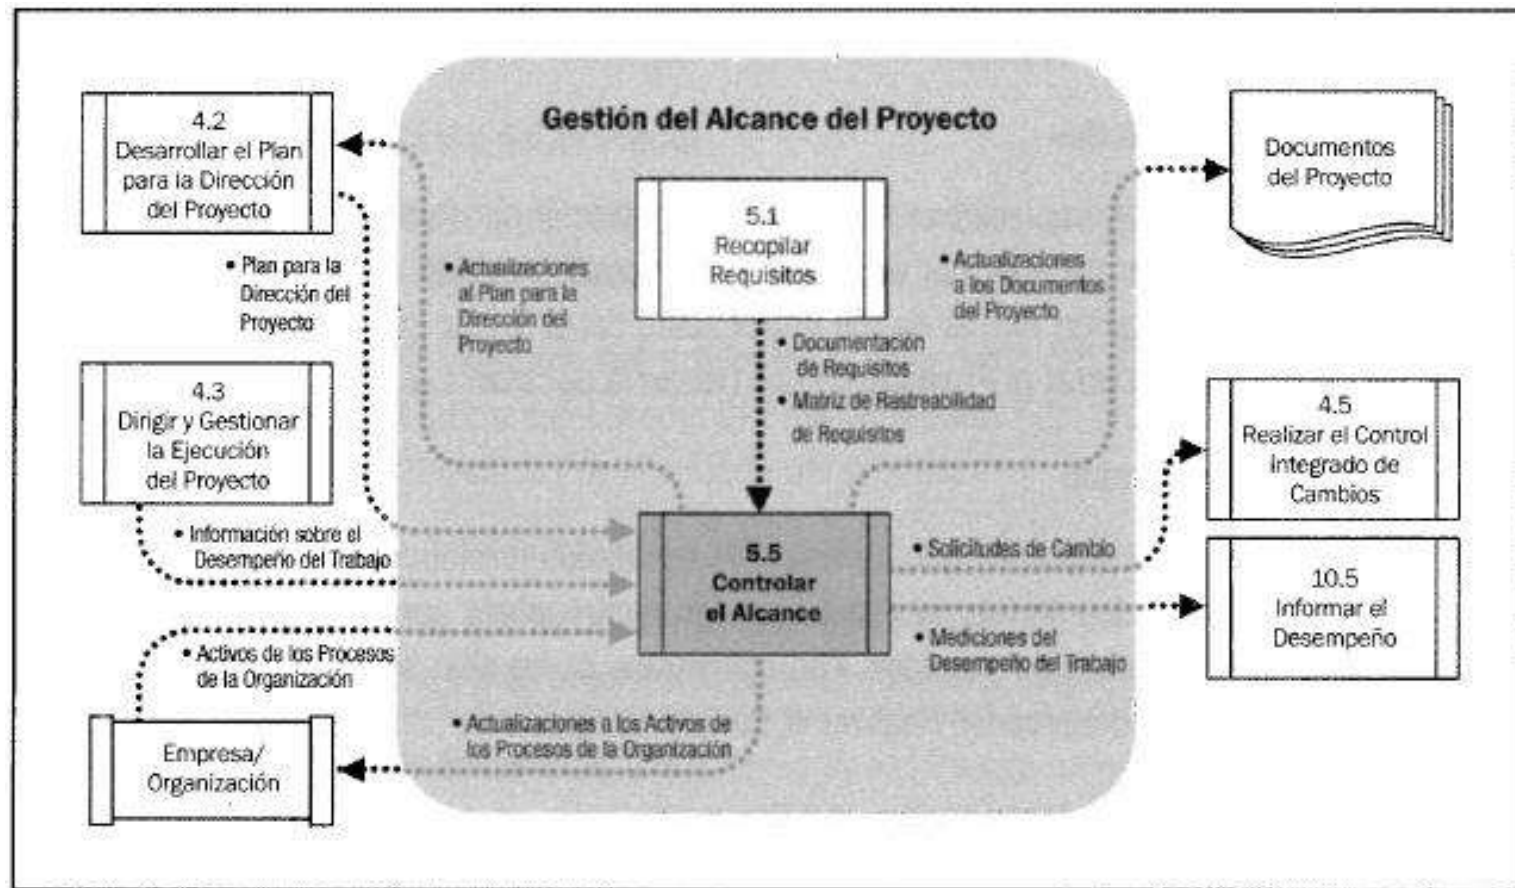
Gestión del Alcance del Proyecto

4.2
Desarrollar el Plan para la Dirección del Proyecto

Documentos del Proyecto

5.1
Recopilar Requisitos

• Plan para la Dirección del Proyecto

• Actualizaciones al Plan para la Dirección del Proyecto

• Actualizaciones a los Documentos del Proyecto

• Documentación de Requisitos
• Matriz de Rastreabilidad de Requisitos

4.3
Dirigir y Gestionar la Ejecución del Proyecto

4.5
Realizar el Control Integrado de Cambios

• Información sobre el Desempeño del Trabajo

5.5
Controlar el Alcance

• Solicitudes de Cambio

10.5
Informar el Desempeño

• Activos de los Procesos de la Organización

• Mediciones del Desempeño del Trabajo

• Actualizaciones a los Activos de los Procesos de la Organización

Empresa/ Organización